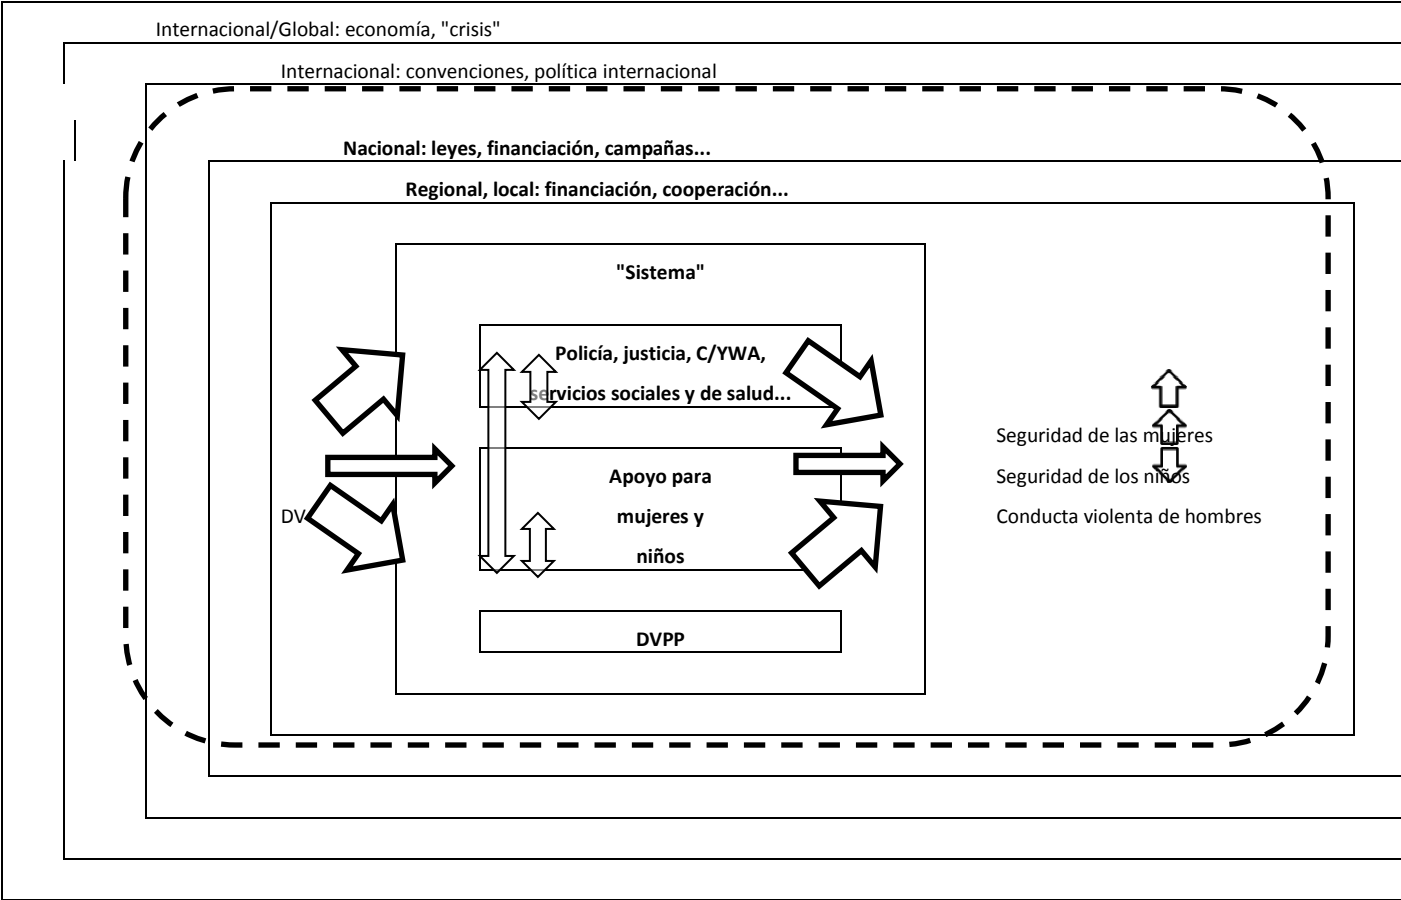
Internacional/Global: economía, "crisis"

Internacional: convenciones, política internacional

Nacional: leyes, financiación, campañas...

Regional, local: financiación, cooperación...

"Sistema"

Policía, justicia, C/YWA, servicios sociales y de salud...

Apoyo para mujeres y niños

DV

DVPP

Seguridad de las mujeres

Seguridad de los niños

Conducta violenta de hombres